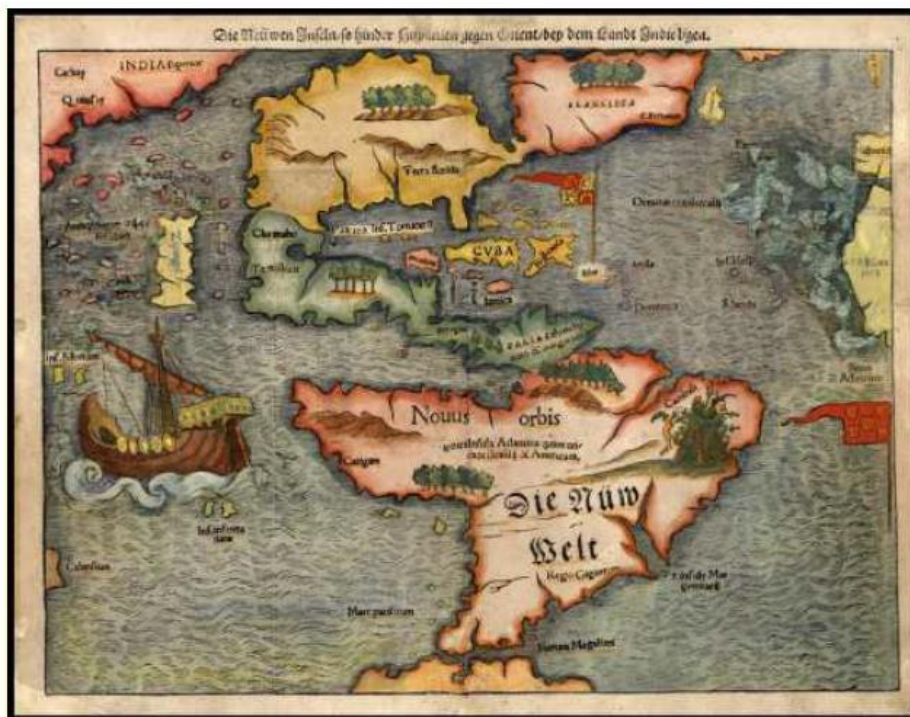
Die Nüwen Inseln, so hinder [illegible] gegen Orient, bey dem Lande Indie ligen.

Cathay
INDIA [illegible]
Quinsay
FRANCISCA
Terra florida
Oceanus occidentalis
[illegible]
Chamahi
Temistitan
CUBA
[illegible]
Iamaica
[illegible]
Nouus orbis
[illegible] Atlantica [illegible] America
Die Nüw Welt
Regio Gigantum
Mare pacificum
Fretum Magellani
Cangam
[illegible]
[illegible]
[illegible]